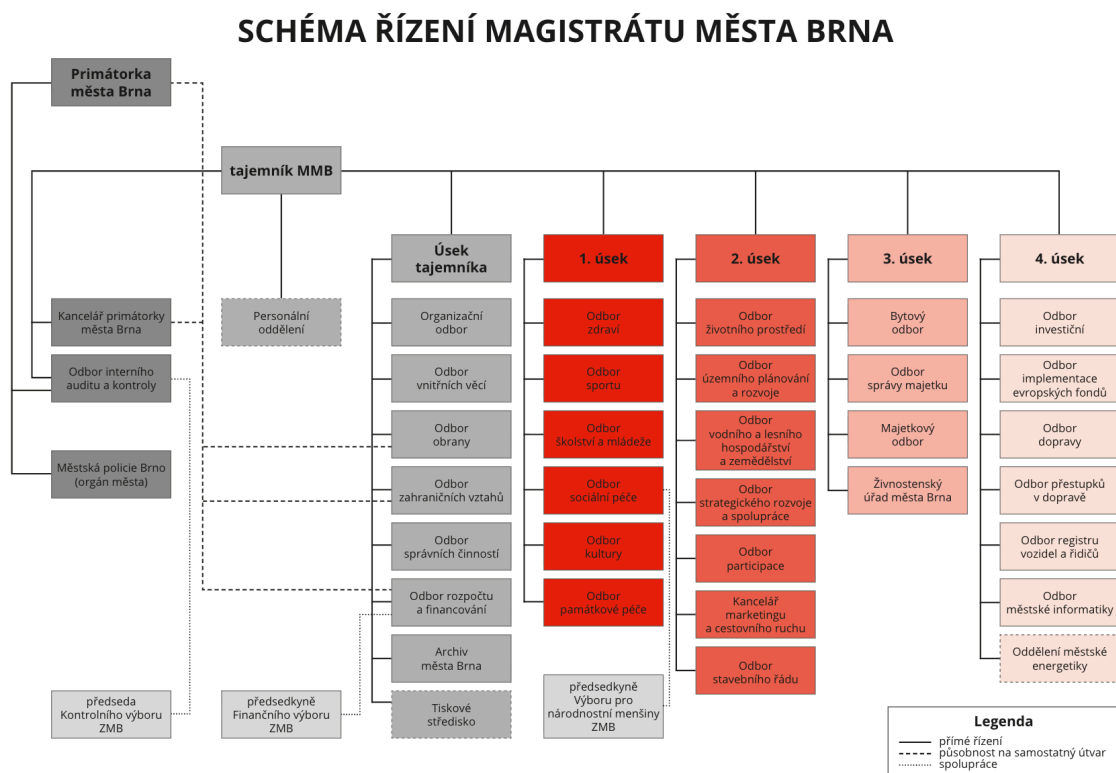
SCHÉMA ŘÍZENÍ MAGISTRÁTU MĚSTA BRNA

Primátorka města Brna

tajemník MMB

Kancelář primátorky města Brna

Odbor interního auditu a kontroly

Městská policie Brno (orgán města)

Personální oddělení

Úsek tajemníka

Organizační odbor

Odbor vnitřních věcí

Odbor obrany

Odbor zahraničních vztahů

Odbor správních činností

Odbor rozpočtu a financování

Archiv města Brna

Tiskové středisko

1. úsek

Odbor zdraví

Odbor sportu

Odbor školství a mládeže

Odbor sociální péče

Odbor kultury

Odbor památkové péče

2. úsek

Odbor životního prostředí

Odbor územního plánování a rozvoje

Odbor vodního a lesního hospodářství a zemědělství

Odbor strategického rozvoje a spolupráce

Odbor participace

Kancelář marketingu a cestovního ruchu

Odbor stavebního řádu

3. úsek

Bytový odbor

Odbor správy majetku

Majetkový odbor

Živnostenský úřad města Brna

4. úsek

Odbor investiční

Odbor implementace evropských fondů

Odbor dopravy

Odbor přestupků v dopravě

Odbor registru vozidel a řidičů

Odbor městské informatiky

Oddělení městské energetiky

předseda Kontrolního výboru ZMB

předsedkyně Finančního výboru ZMB

předsedkyně Výboru pro národnostní menšiny ZMB

Legenda
přímé řízení
působnost na samostatný útvar
spolupráce